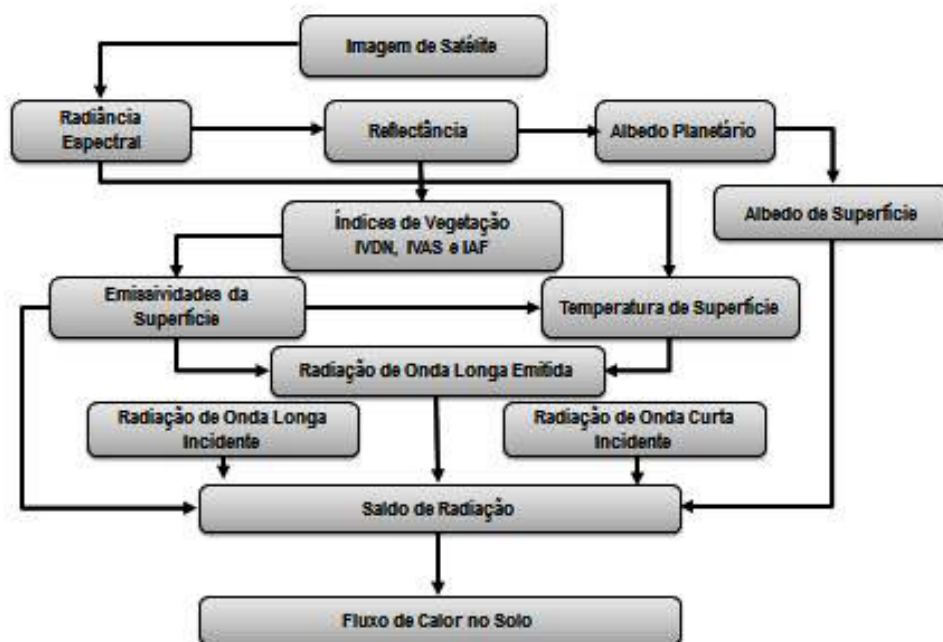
Imagem de Satélite

Radiância Espectral

Reflectância

Albedo Planetário

Albedo de Superfície

Índices de Vegetação IVDN, IVAS e IAF

Emissividades da Superfície

Temperatura de Superfície

Radiação de Onda Longa Emitida

Radiação de Onda Longa Incidente

Radiação de Onda Curta Incidente

Saldo de Radiação

Fluxo de Calor no Solo